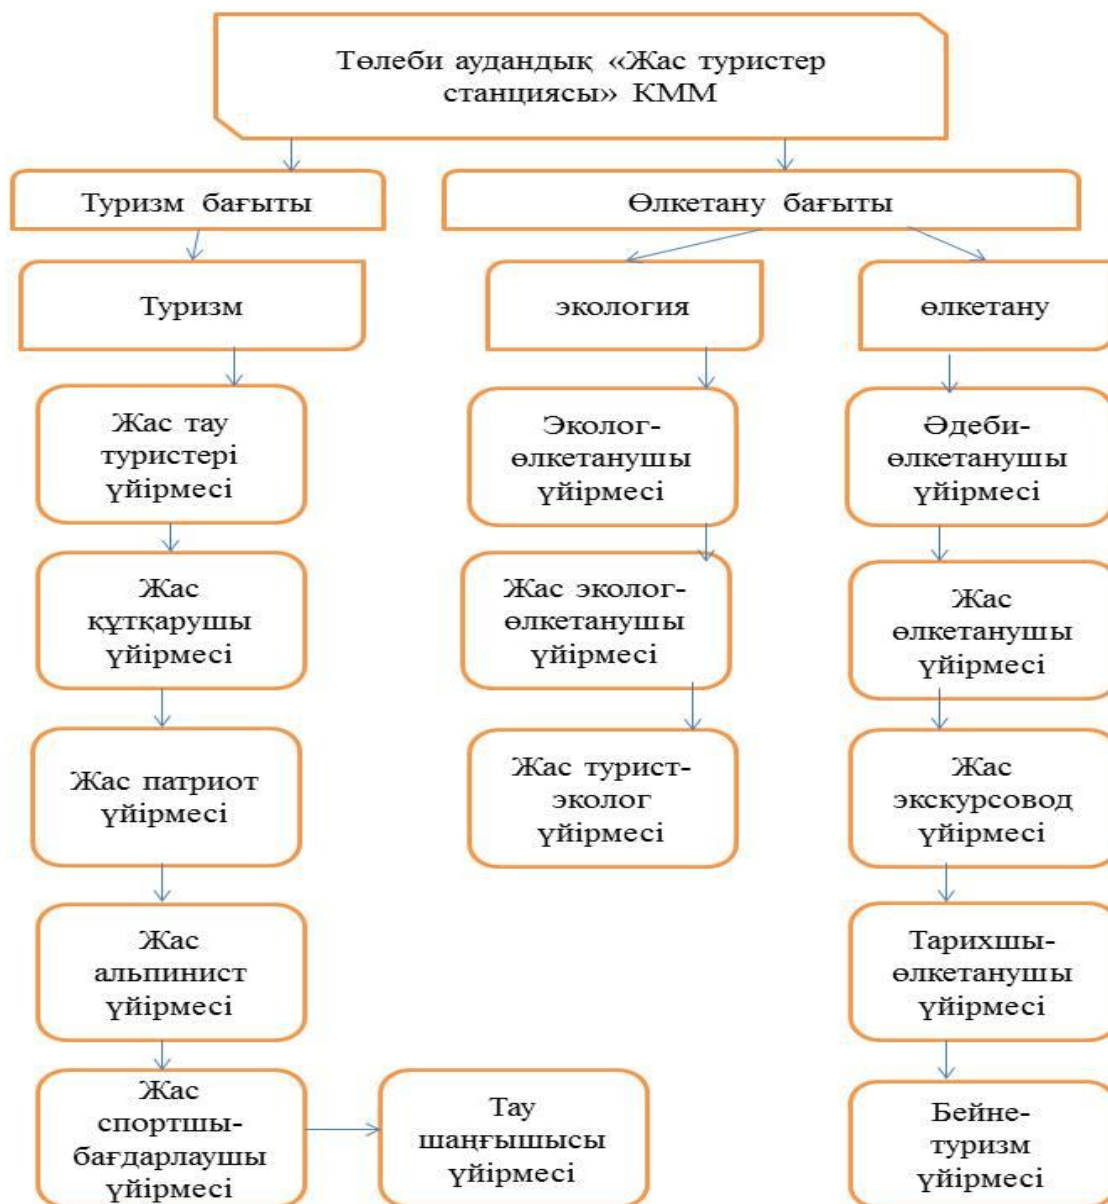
Төлеби аудандық «Жас туристер станциясы» КММ

Туризм бағыты

Өлкетану бағыты

Туризм

экология

өлкетану

Жас тау туристері үйірмесі

Жас құтқарушы үйірмесі

Жас патриот үйірмесі

Жас альпинист үйірмесі

Жас спортшы-бағдарлаушы үйірмесі

Тау шаңғышысы үйірмесі

Эколог-өлкетанушы үйірмесі

Жас эколог-өлкетанушы үйірмесі

Жас турист-эколог үйірмесі

Әдеби-өлкетанушы үйірмесі

Жас өлкетанушы үйірмесі

Жас экскурсовод үйірмесі

Тарихшы-өлкетанушы үйірмесі

Бейне-туризм үйірмесі